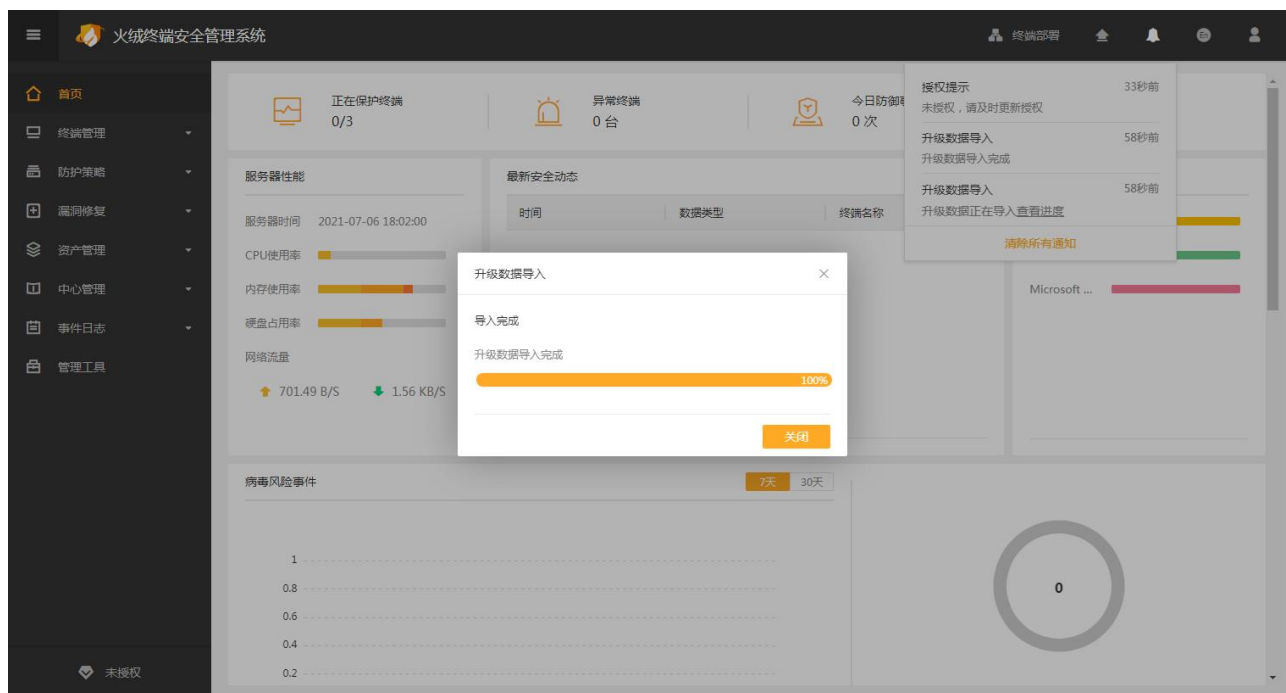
火绒终端安全管理系统

终端部署

首页
终端管理
防护策略
漏洞修复
资产管理
中心管理
事件日志
管理工具

未授权

正在保护终端
0/3

异常终端
0 台

今日防御
0 次

授权提示 33秒前
未授权，请及时更新授权

升级数据导入 58秒前
升级数据导入完成

升级数据导入 58秒前
升级数据正在导入查看进度

清除所有通知

服务器性能

服务器时间 2021-07-06 18:02:00
CPU使用率
内存使用率
硬盘占用率
网络流量
701.49 B/S
1.56 KB/S

最新安全动态

| 时间 | 数据类型 | 终端名称 |
|---|---|---|

Microsoft ...

升级数据导入

导入完成

升级数据导入完成

100%

关闭

病毒风险事件

7天 30天

1
0.8
0.6
0.4
0.2

0